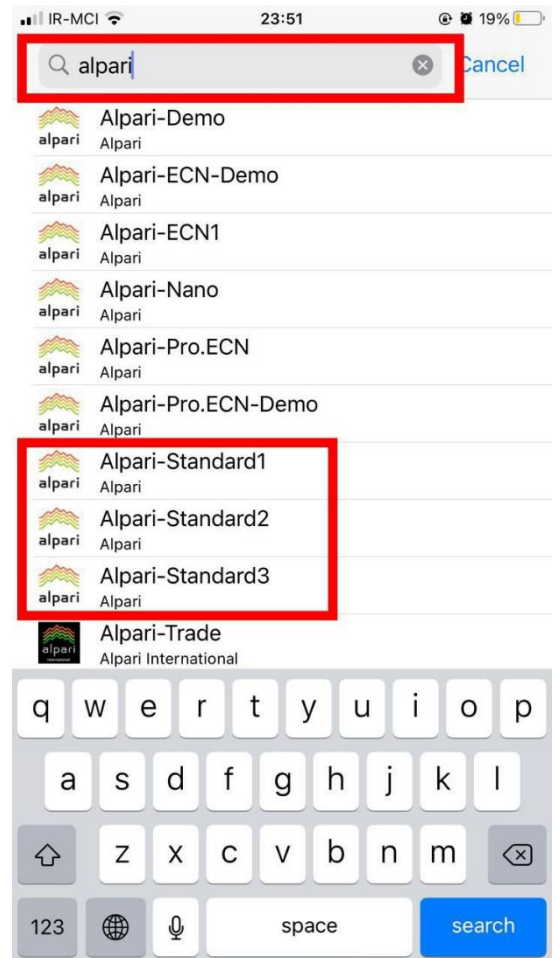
IR-MCI 23:51 19%

alpari Cancel

alpari Alpari-Demo
Alpari

alpari Alpari-ECN-Demo
Alpari

alpari Alpari-ECN1
Alpari

alpari Alpari-Nano
Alpari

alpari Alpari-Pro.ECN
Alpari

alpari Alpari-Pro.ECN-Demo
Alpari

alpari Alpari-Standard1
Alpari

alpari Alpari-Standard2
Alpari

alpari Alpari-Standard3
Alpari

alpari Alpari-Trade
Alpari International

q w e r t y u i o p
a s d f g h j k l
z x c v b n m
123 space search